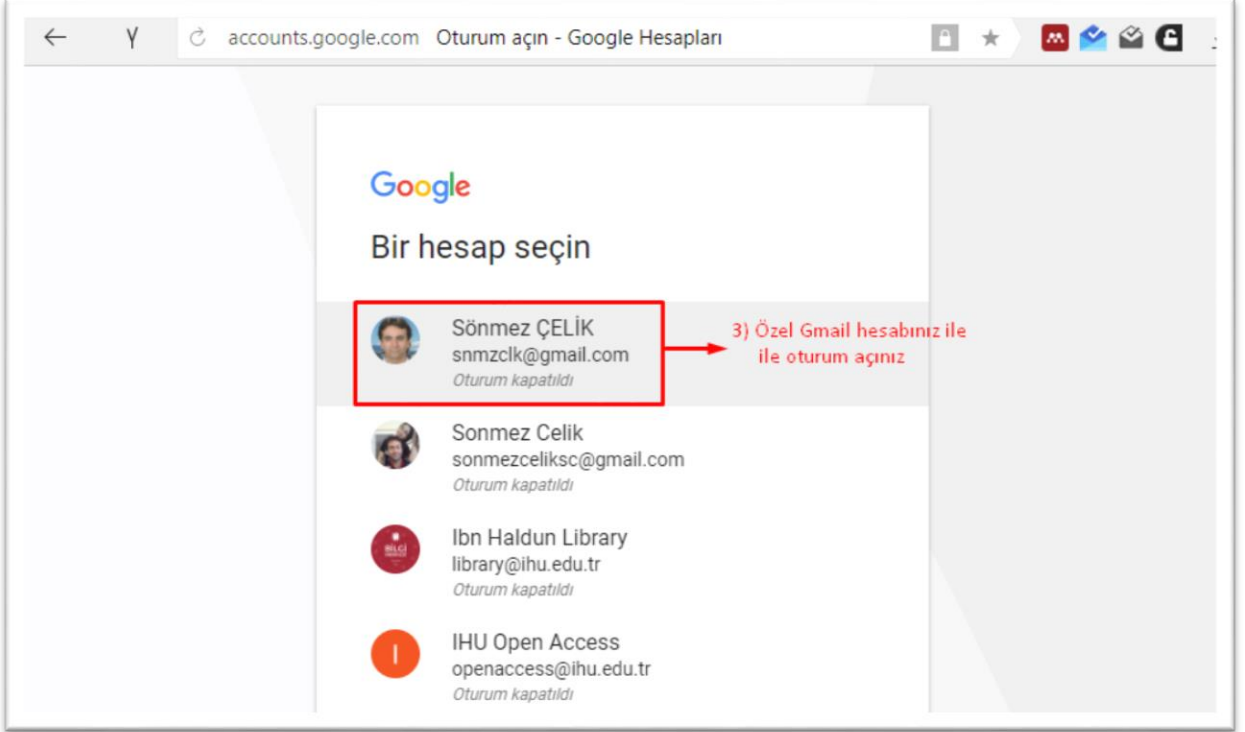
accounts.google.com Oturum açın - Google Hesapları

Google

Bir hesap seçin

Sönmez ÇELİK
snmzclk@gmail.com
Oturum kapatıldı

3) Özel Gmail hesabınız ile ile oturum açınız

Sonmez Celik
sonmezceliksc@gmail.com
Oturum kapatıldı

Ibn Haldun Library
library@ihu.edu.tr
Oturum kapatıldı

I
IHU Open Access
openaccess@ihu.edu.tr
Oturum kapatıldı